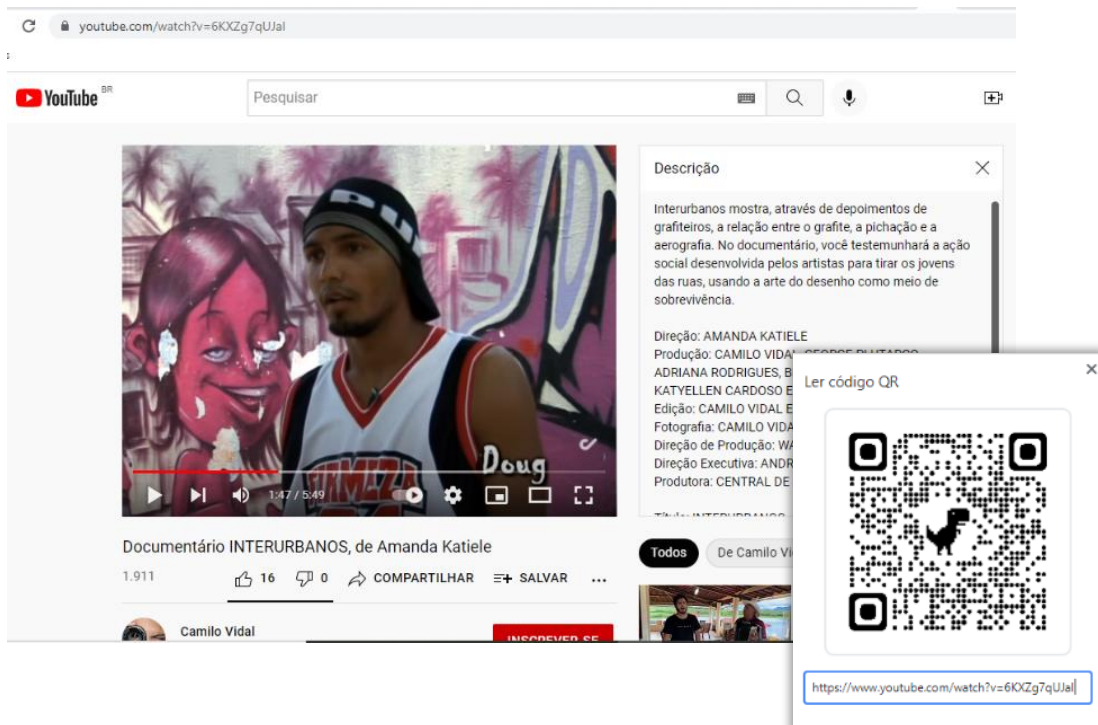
youtube.com/watch?v=6KXZg7qUJaI

YouTube BR

Pesquisar

Descrição

Interurbanos mostra, através de depoimentos de grafiteiros, a relação entre o grafite, a pichação e a aerografia. No documentário, você testemunhará a ação social desenvolvida pelos artistas para tirar os jovens das ruas, usando a arte do desenho como meio de sobrevivência.

Direção: AMANDA KATIELE
Produção: CAMILO VIDAL, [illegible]
ADRIANA RODRIGUES, B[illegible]
KATYELLEN CARDOSO E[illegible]
Edição: CAMILO VIDAL E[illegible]
Fotografia: CAMILO VIDA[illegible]
Direção de Produção: WA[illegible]
Direção Executiva: ANDR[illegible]
Produtora: CENTRAL DE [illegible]

Doug

1:47 / 5:49

Documentário INTERURBANOS, de Amanda Katiele

1.911 16 0 COMPARTILHAR SALVAR ...

Todos De Camilo Vi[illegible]

Camilo Vidal

INSCREVER-SE

Ler código QR

https://www.youtube.com/watch?v=6KXZg7qUJaI